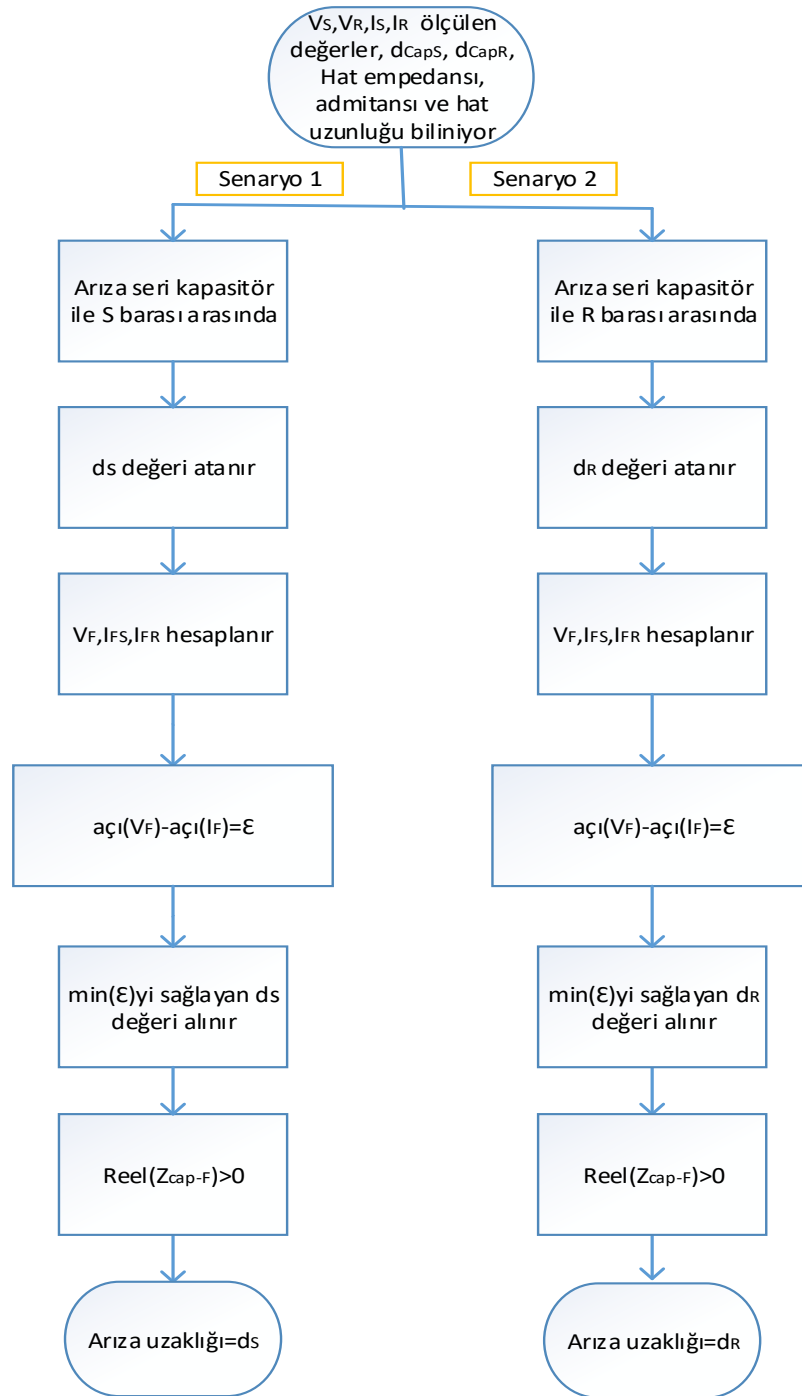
$V_S$,$V_R$,$I_S$,$I_R$ ölçülen değerler, $d_{CapS}$, $d_{CapR}$, Hat empedansı, admitansı ve hat uzunluğu biliniyor

Senaryo 1

Senaryo 2

Arıza seri kapasitör ile S barası arasında

ds değeri atanır

$V_F$,$I_{FS}$,$I_{FR}$ hesaplanır

açı($V_F$)-açı($I_F$)=Ɛ

min(Ɛ)yi sağlayan ds değeri alınır

Reel($Z_{cap-F}$)>0

Arıza uzaklığı=$d_S$

Arıza seri kapasitör ile R barası arasında

$d_R$ değeri atanır

$V_F$,$I_{FS}$,$I_{FR}$ hesaplanır

açı($V_F$)-açı($I_F$)=Ɛ

min(Ɛ)yi sağlayan $d_R$ değeri alınır

Reel($Z_{cap-F}$)>0

Arıza uzaklığı=$d_R$